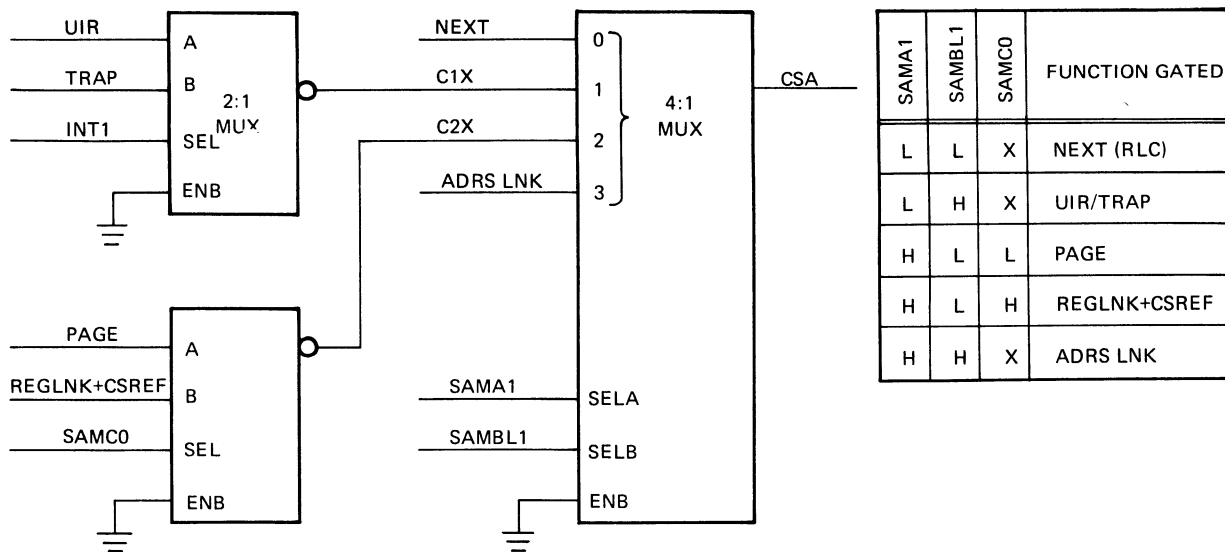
UIR
TRAP
INT1
A
B
SEL
ENB
2:1
MUX

PAGE
REGLNK+CSREF
SAMC0
A
B
SEL
ENB

NEXT
C1X
C2X
ADRS LNK
0
1
2
3
4:1
MUX
SAMA1
SAMBL1
SELA
SELB
ENB
CSA

| SAMA1 | SAMBL1 | SAMC0 | FUNCTION GATED |
|---|---|---|---|
| L | L | X | NEXT (RLC) |
| L | H | X | UIR/TRAP |
| H | L | L | PAGE |
| H | L | H | REGLNK+CSREF |
| H | H | X | ADRS LNK |